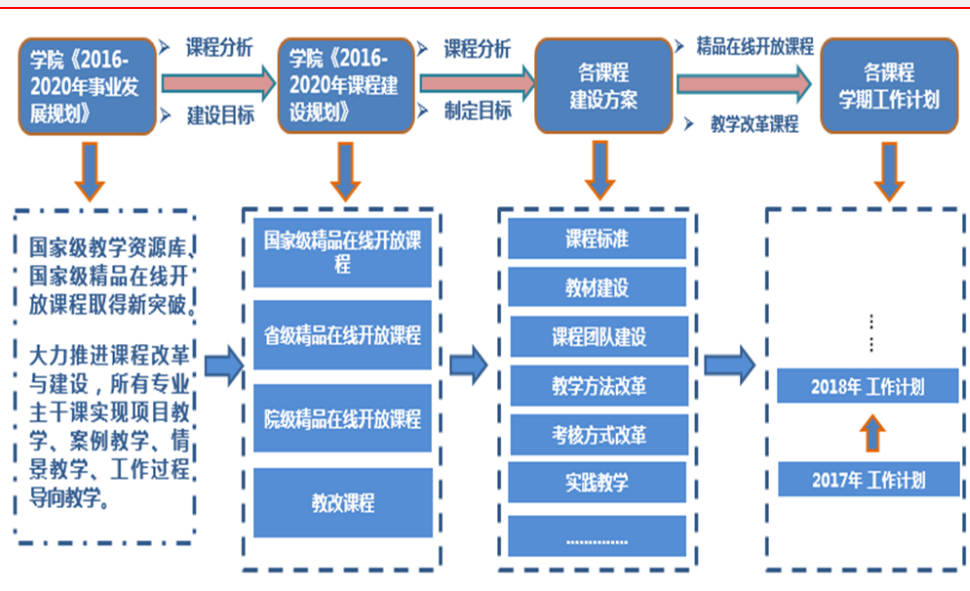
学院《2016-2020年事业发展规划》

课程分析

建设目标

学院《2016-2020年课程建设规划》

课程分析

制定目标

各课程建设方案

精品在线开放课程

教学改革课程

各课程学期工作计划

国家级教学资源库、国家级精品在线开放课程取得新突破。

大力推进课程改革与建设，所有专业主干课实现项目教学、案例教学、情景教学、工作过程导向教学。

国家级精品在线开放课程

省级精品在线开放课程

院级精品在线开放课程

教改课程

课程标准

教材建设

课程团队建设

教学方法改革

考核方式改革

实践教学

.............

⋮

2018年 工作计划

2017年 工作计划